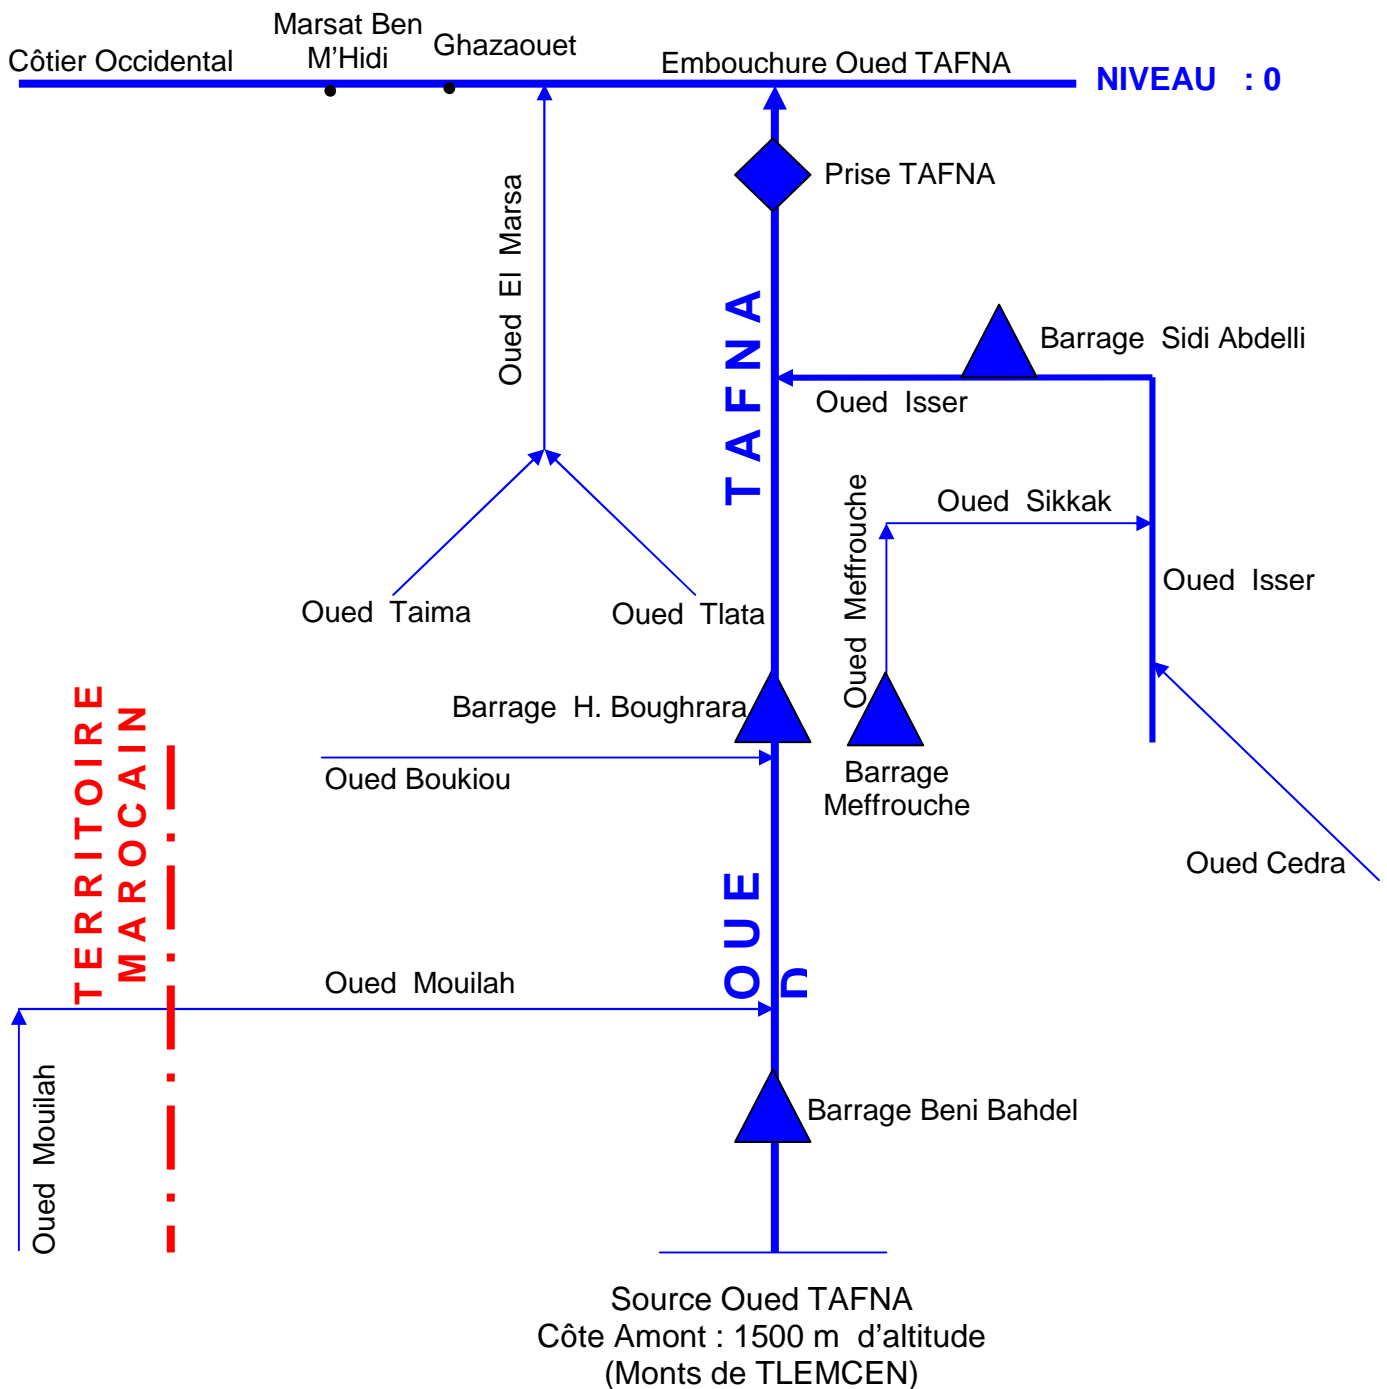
Côtier Occidental

Marsat Ben M'Hidi

Ghazaouet

Embouchure Oued TAFNA

NIVEAU : 0

Oued El Marsa

Prise TAFNA

TAFNA

Barrage Sidi Abdelli

Oued Isser

Oued Meffrouche

Oued Sikkak

Oued Isser

Oued Taima

Oued Tlata

TERRITOIRE MAROCAIN

Barrage H. Boughrara

Oued Boukiou

Barrage Meffrouche

Oued Cedra

OUED

Oued Mouilah

Oued Mouilah

Barrage Beni Bahdel

Source Oued TAFNA
Côte Amont : 1500 m d'altitude
(Monts de TLEMCEN)